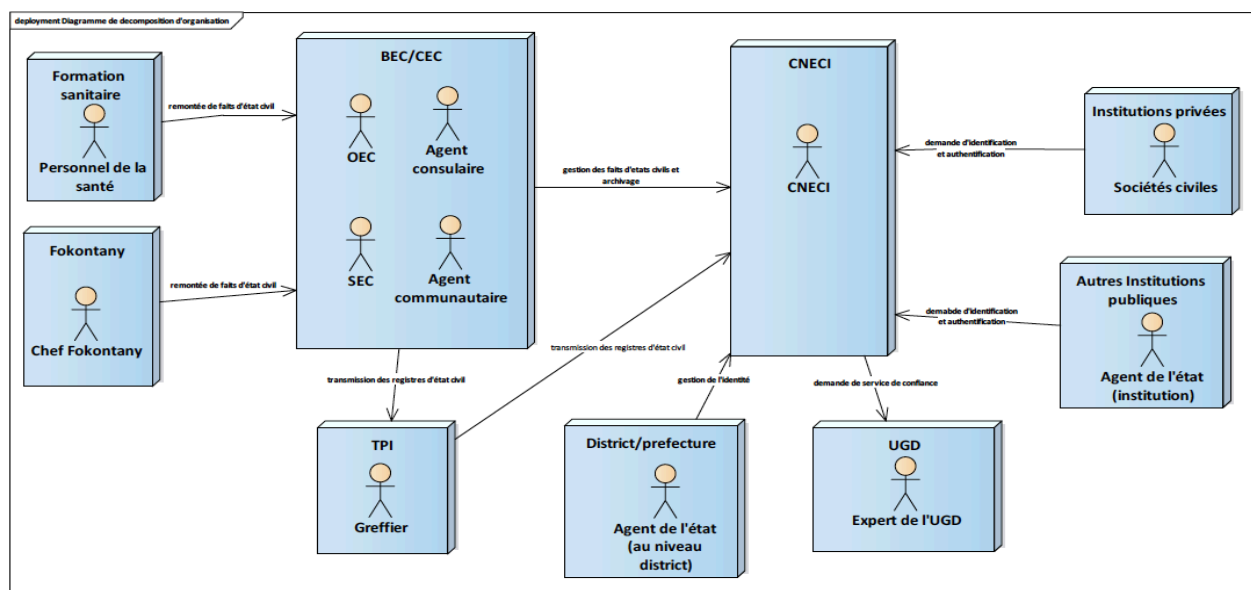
deployment Diagramme de decomposition d'organisation

Formation sanitaire

Personnel de la santé

remontée de faits d'état civil

BEC/CEC

OEC

Agent consulaire

SEC

Agent communautaire

Fokontany

Chef Fokontany

remontée de faits d'état civil

gestion des faits d'etats civils et archivage

CNECI

CNECI

demande d'identification et authentification

Institutions privées

Sociétés civiles

Autres Institutions publiques

Agent de l'état (institution)

demabde d'identification et authentification

transmission des registres d'état civil

transmission des registres d'état civil

TPI

Greffier

gestion de l'identité

District/prefecture

Agent de l'état (au niveau district)

demande de service de confiance

UGD

Expert de l'UGD